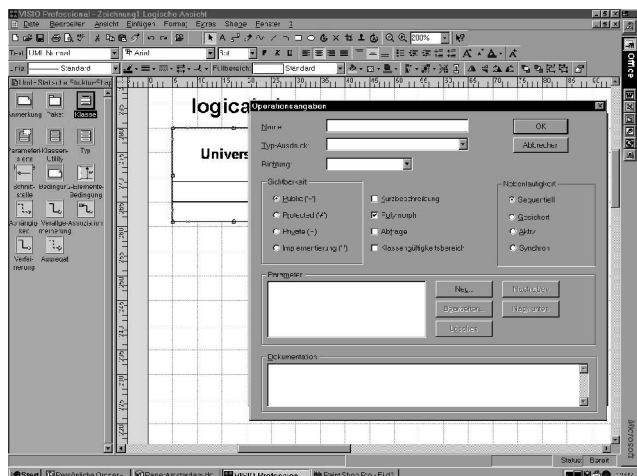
VISIO Professional - Zeichnung1:Logische Ansicht
Datei Bearbeiten Ansicht Einfügen Format Extras Shape Fenster ?
200%
Text UML Normal
Arial
8pt
Linie Standard
Füllbereich Standard
UML Statische Struktur (Met
Anmerkung Paket Klasse
Parameteri. Klasse Klassen-Utility Typ
Schnittstelle Bedingung Elemente-Bedingung
Abhängigkeit Verallge-meinerung Assoziation
Verfeinerung Assoziat
logica
Univers
Operationsangaben
Name
Typ-Ausdruck
Richtung
OK
Abbrechen
Sichtbarkeit
Public (+)
Protected (#)
Private (-)
Implementierung (*)
Kurzbeschreibung
Polymorph
Abfrage
Klasse gültigkeitsbereich
Nebenläufigkeit
Sequentiell
Geschützt
Aktiv
Synchron
Parameter
Neu...
Bearbeiten...
Löschen
Nach oben
Nach unten
Dokumentation
Status: Bereit
Start
Paint Shop Pro
VISIO Professional
Office